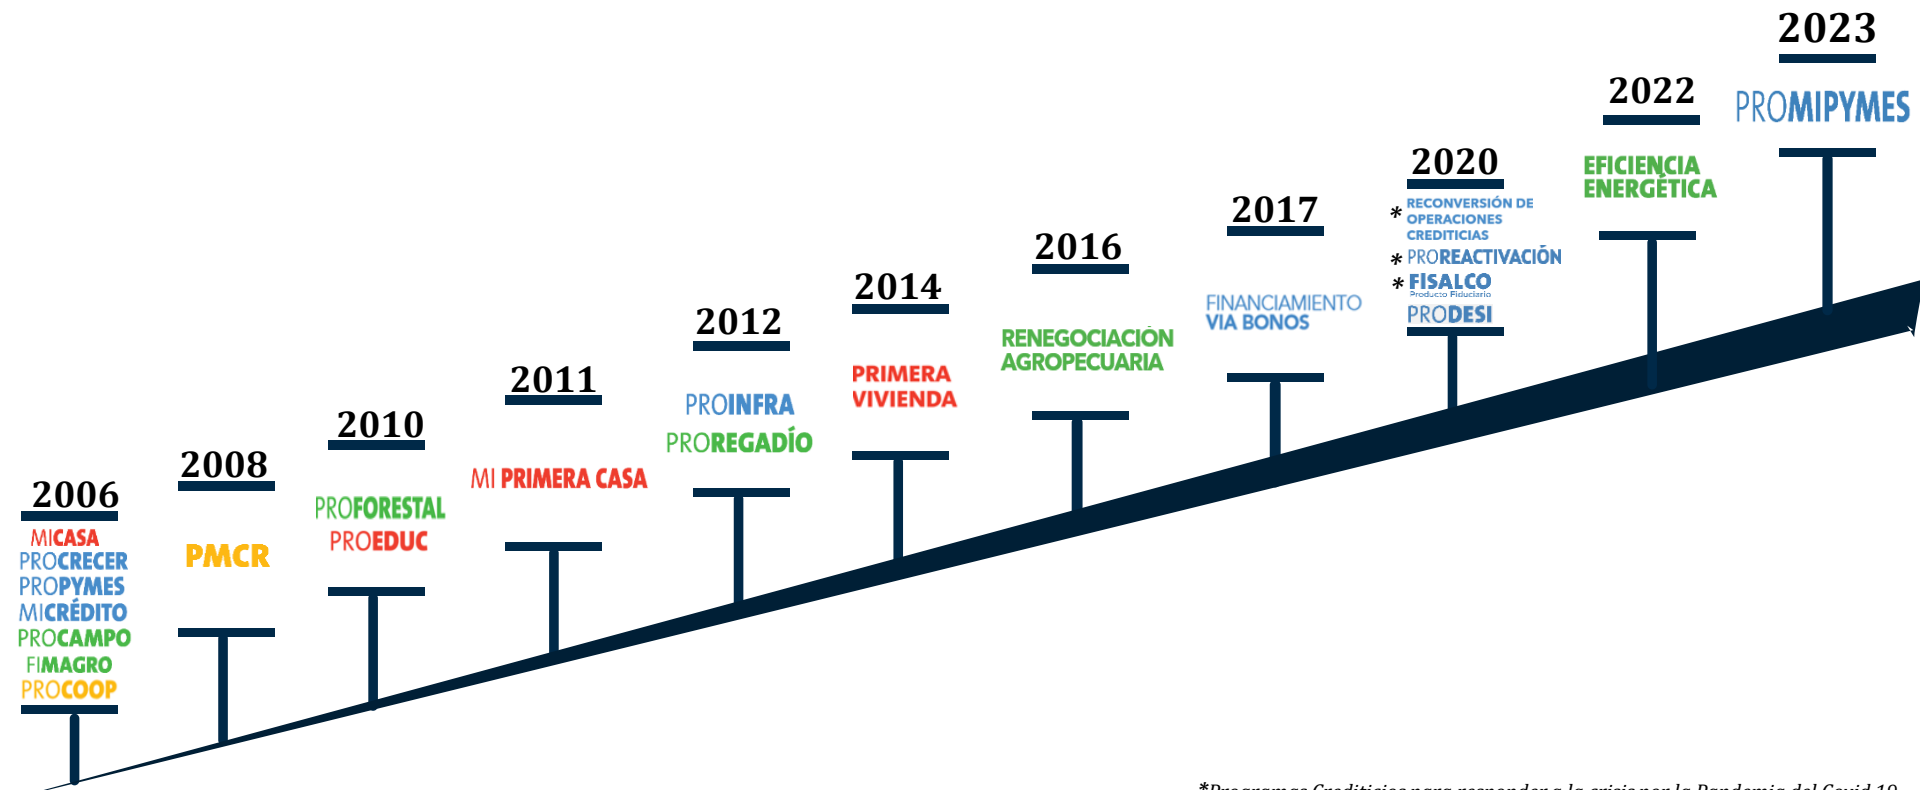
2006

MICASA
PROCRECER
PROPYMES
MICRÉDITO
PROCAMPO
FIMAGRO
PROCOOP

2008

PMCR

2010

PROFORESTAL
PROEDUC

2011

MI PRIMERA CASA

2012

PROINFRA
PROREGADÍO

2014

PRIMERA VIVIENDA

2016

RENEGOCIACIÓN AGROPECUARIA

2017

FINANCIAMIENTO VIA BONOS

2020

* RECONVERSIÓN DE OPERACIONES CREDITICIAS
* PROREACTIVACIÓN
* FISALCO Producto Fiduciario
PRODESI

2022

EFICIENCIA ENERGÉTICA

2023

PROMIPYMES

*Programas Crediticios para responder a la crisis por la Pandemia del Covid 19